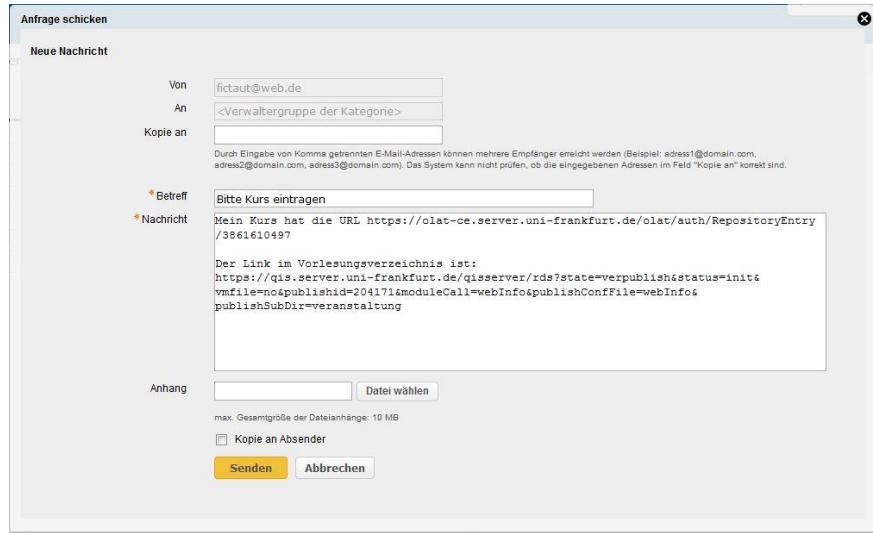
Anfrage schicken

Neue Nachricht

Von fictaut@web.de

An <Verwaltergruppe der Kategorie>

Kopie an

Durch Eingabe von Komma getrennten E-Mail-Adressen können mehrere Empfänger erreicht werden (Beispiel: adress1@domain.com, adress2@domain.com, adress3@domain.com). Das System kann nicht prüfen, ob die eingegebenen Adressen im Feld "Kopie an" korrekt sind.

* Betreff Bitte Kurs eintragen

* Nachricht Mein Kurs hat die URL https://olat-ce.server.uni-frankfurt.de/olat/auth/RepositoryEntry/3861610497

Der Link im Vorlesungsverzeichnis ist: https://qis.server.uni-frankfurt.de/qisserver/rds?state=verpublish&status=init&vmfile=no&publishid=204171&moduleCall=webInfo&publishConfFile=webInfo&publishSubDir=veranstaltung

Anhang Datei wählen

max. Gesamtgröße der Dateianhänge: 10 MB

Kopie an Absender

Senden Abbrechen